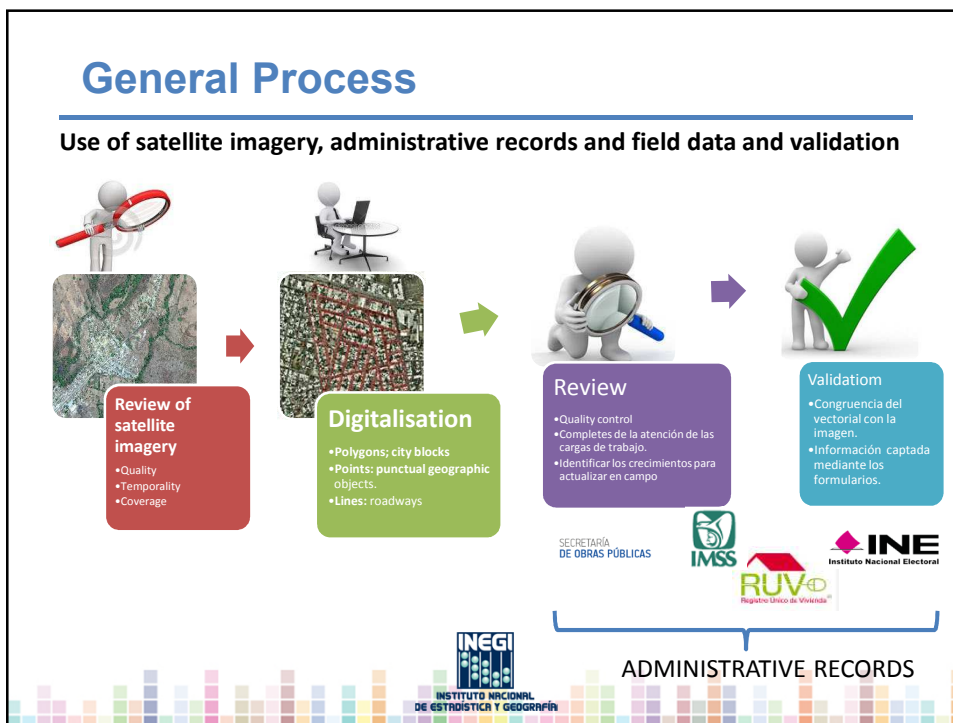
General Process

Use of satellite imagery, administrative records and field data and validation

Review of satellite imagery
•Quality
•Temporality
•Coverage

Digitalisation
•Polygons; city blocks
•Points: punctual geographic objects.
•Lines: roadways

Review
•Quality control
•Completes de la atención de las cargas de trabajo.
•Identificar los crecimientos para actualizar en campo

Validatiom
•Congruencia del vectorial con la imagen.
•Información captada mediante los formularios.

SECRETARÍA DE OBRAS PÚBLICAS

IMSS

RUV Registro Único de Vivienda

INE Instituto Nacional Electoral

ADMINISTRATIVE RECORDS

INEGI
INSTITUTO NACIONAL DE ESTADÍSTICA Y GEOGRAFÍA